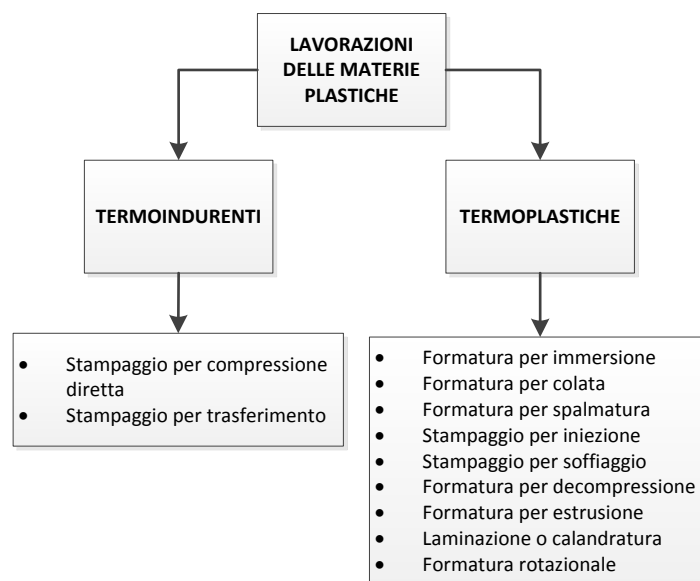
LAVORAZIONI DELLE MATERIE PLASTICHE

TERMOINDURENTI

TERMOPLASTICHE

- Stampaggio per compressione diretta
- Stampaggio per trasferimento

- Formatura per immersione
- Formatura per colata
- Formatura per spalmatura
- Stampaggio per iniezione
- Stampaggio per soffiaggio
- Formatura per decompressione
- Formatura per estrusione
- Laminazione o calandratura
- Formatura rotazionale